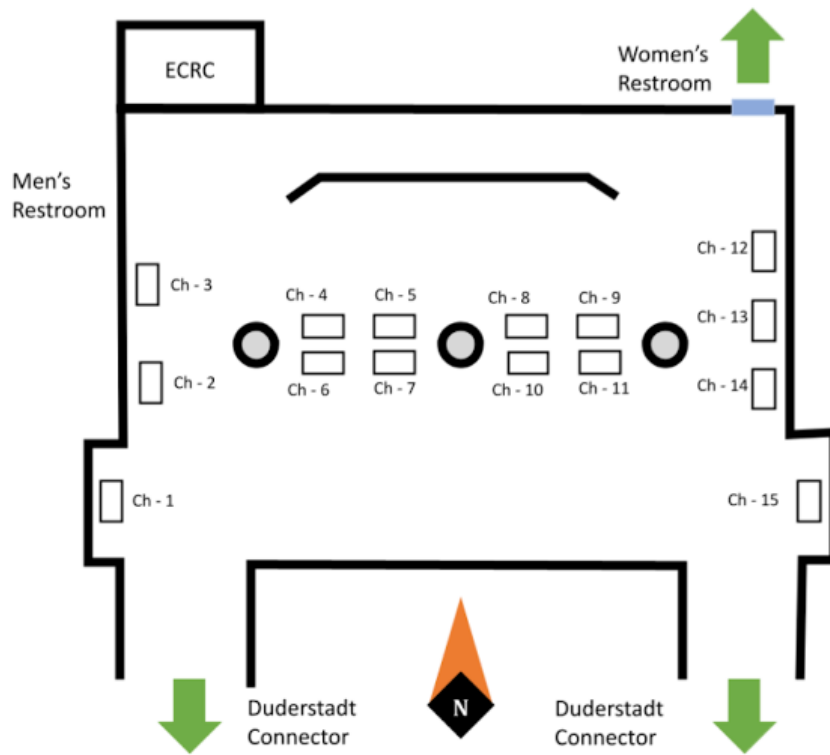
ECRC

Women's Restroom

Men's Restroom

Ch - 12

Ch - 3

Ch - 4

Ch - 5

Ch - 8

Ch - 9

Ch - 13

Ch - 2

Ch - 6

Ch - 7

Ch - 10

Ch - 11

Ch - 14

Ch - 1

Ch - 15

N

Duderstadt Connector

Duderstadt Connector